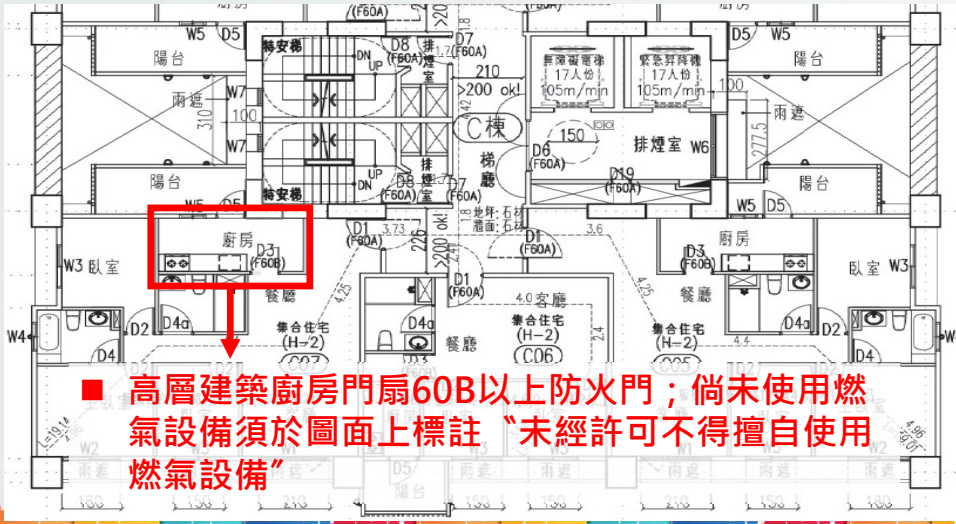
(F60A)
W5 D5
陽台
特安梯
DN UP
D8 (F60A)
排煙室
D7 (F60A)
210
>200 ok!
無障礙電梯 17人份 105m/min
緊急昇降機 17人份 105m/min
D5 W5
陽台
雨遮
W7
310
100
C棟
150
D6 (F60A)
排煙室 W6
100
277.5
雨遮
W7
梯廳
D19 (F60A)
陽台
特安梯
DN UP
D8 (F60A)
排煙室
D7 (F60A)
W5
W5 D5
廚房
D3 (F60B)
D1 (F60A)
3.73
>200 ok!
226
地坪: 石材
牆面: 石材
D1 (F60A)
3.6
D3 (F60B)
廚房
W3 臥室
D1 (F60A)
4.0 客廳
4.25
4.25
臥室 W3
餐廳
餐廳
W4
D2
D4a
D4a
集合住宅 (H-2)
C07
集合住宅 (H-2)
C06
集合住宅 (H-2)
C05
D4a
D2
D4
D3
餐廳
2.4
4.4
D4
■ 高層建築廚房門扇60B以上防火門；倘未使用燃氣設備須於圖面上標註〝未經許可不得擅自使用燃氣設備〞
L=19.14
W2
雨遮
D5
陽台
雨遮
W1
雨遮
W2
4.96
180
150
210
150
180